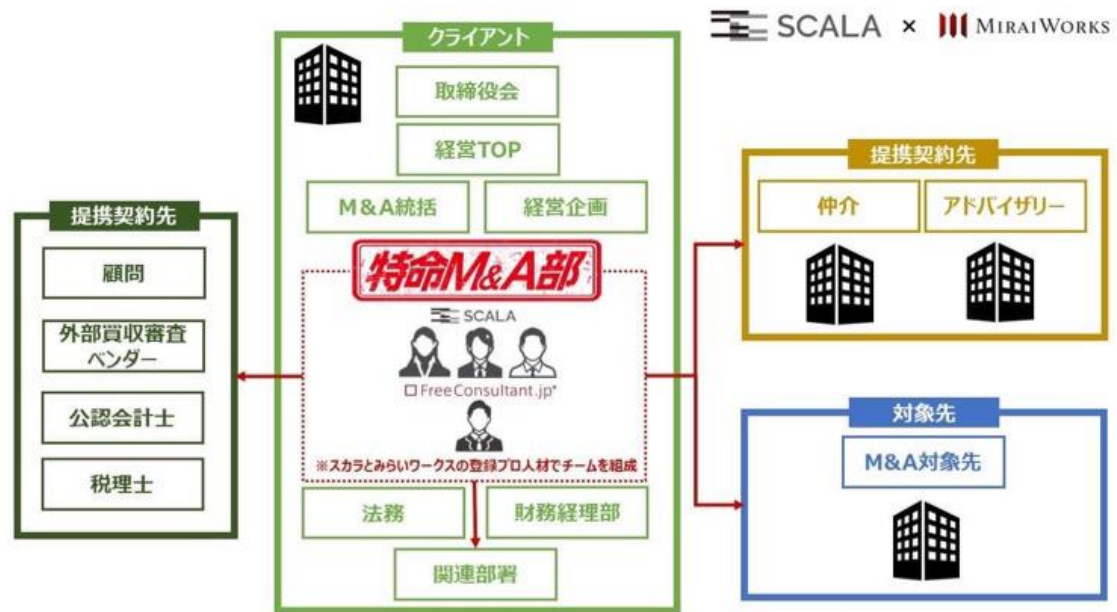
SCALA × MIRAIWORKS

クライアント

取締役会

経営TOP

M&A統括

経営企画

特命M&A部

SCALA

FreeConsultant.jp

※スカラとみらいワークスの登録プロ人材でチームを組成

法務

財務経理部

関連部署

提携契約先

顧問

外部買収審査ベンダー

公認会計士

税理士

提携契約先

仲介

アドバイザリー

対象先

M&A対象先